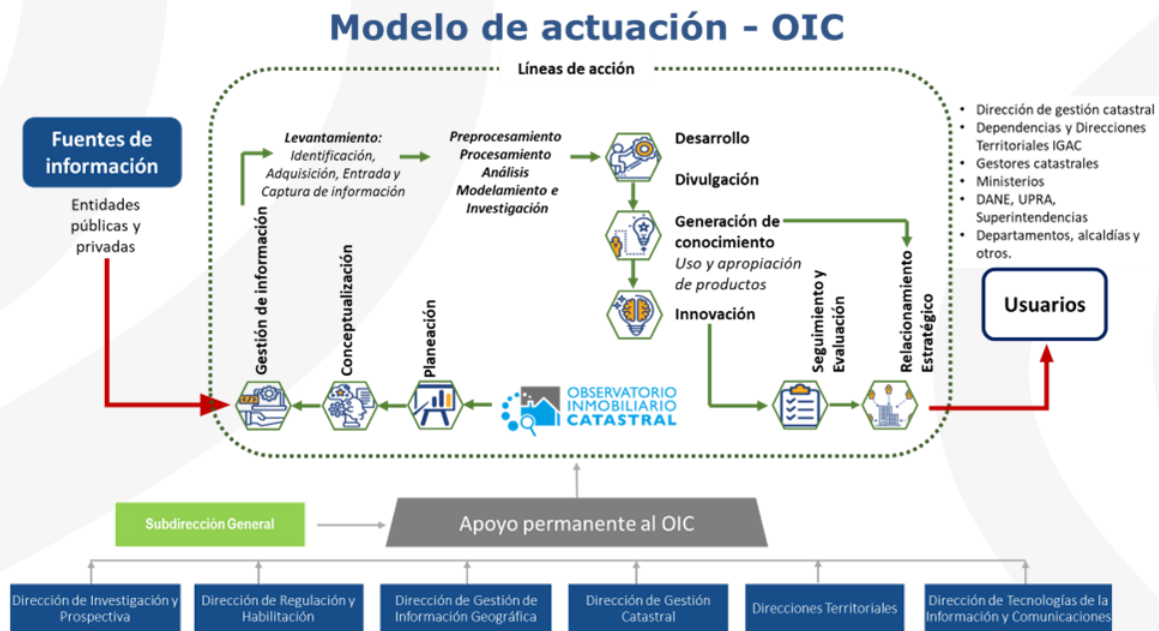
Modelo de actuación - OIC

Líneas de acción

Fuentes de información

Entidades públicas y privadas

Levantamiento: Identificación, Adquisición, Entrada y Captura de información

Preprocesamiento
Procesamiento
Análisis
Modelamiento e Investigación

Desarrollo

Divulgación

Generación de conocimiento
Uso y apropiación de productos

Innovación

Gestión de información

Conceptualización

Planeación

OBSERVATORIO INMOBILIARIO CATASTRAL

Seguimiento y Evaluación

Relacionamiento Estratégico

- Dirección de gestión catastral
- Dependencias y Direcciones Territoriales IGAC
- Gestores catastrales
- Ministerios
- DANE, UPRA, Superintendencias
- Departamentos, alcaldías y otros.

Usuarios

Subdirección General

Apoyo permanente al OIC

Dirección de Investigación y Prospectiva

Dirección de Regulación y Habilitación

Dirección de Gestión de Información Geográfica

Dirección de Gestión Catastral

Direcciones Territoriales

Dirección de Tecnologías de la Información y Comunicaciones